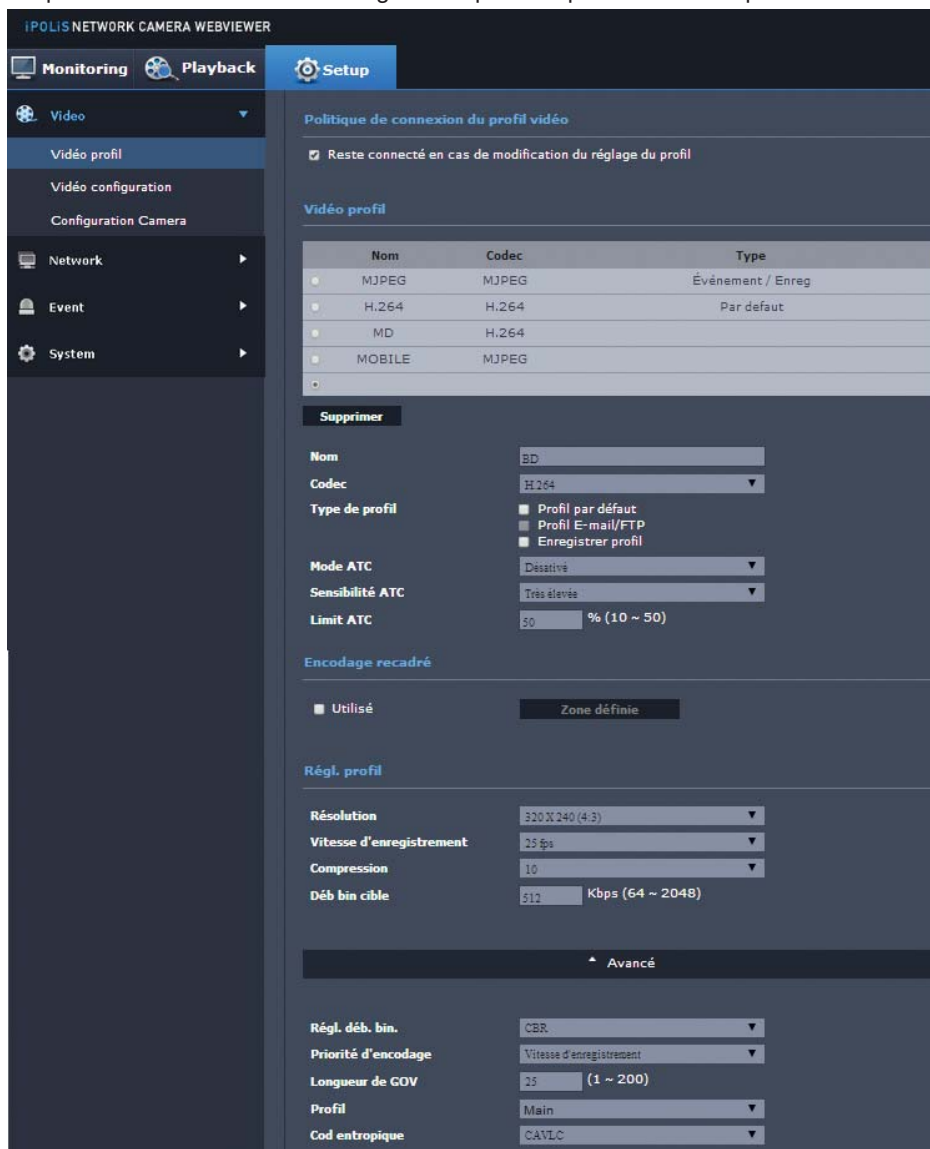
iPOLiS NETWORK CAMERA WEBVIEWER

Monitoring Playback Setup

Video
Vidéo profil
Vidéo configuration
Configuration Camera
Network
Event
System

Politique de connexion du profil vidéo

Reste connecté en cas de modification du réglage du profil

Vidéo profil

| | Nom | Codec | Type |
|---|---|---|---|
| | MJPEG | MJPEG | Événement / Enreg |
| | H.264 | H.264 | Par defaut |
| | MD | H.264 | |
| | MOBILE | MJPEG | |
| | | | |

Supprimer

Nom BD
Codec H.264
Type de profil
Profil par défaut
Profil E-mail/FTP
Enregistrer profil
Mode ATC Désativé
Sensibilité ATC Très élevée
Limit ATC 50 % (10 ~ 50)

Encodage recadré

Utilisé Zone définie

Régl. profil

Résolution 320 X 240 (4:3)
Vitesse d'enregistrement 25 fps
Compression 10
Déb bin cible 512 Kbps (64 ~ 2048)

Avancé

Régl. déb. bin. CBR
Priorité d'encodage Vitesse d'enregistrement
Longueur de GOV 25 (1 ~ 200)
Profil Main
Cod entropique CAVLC